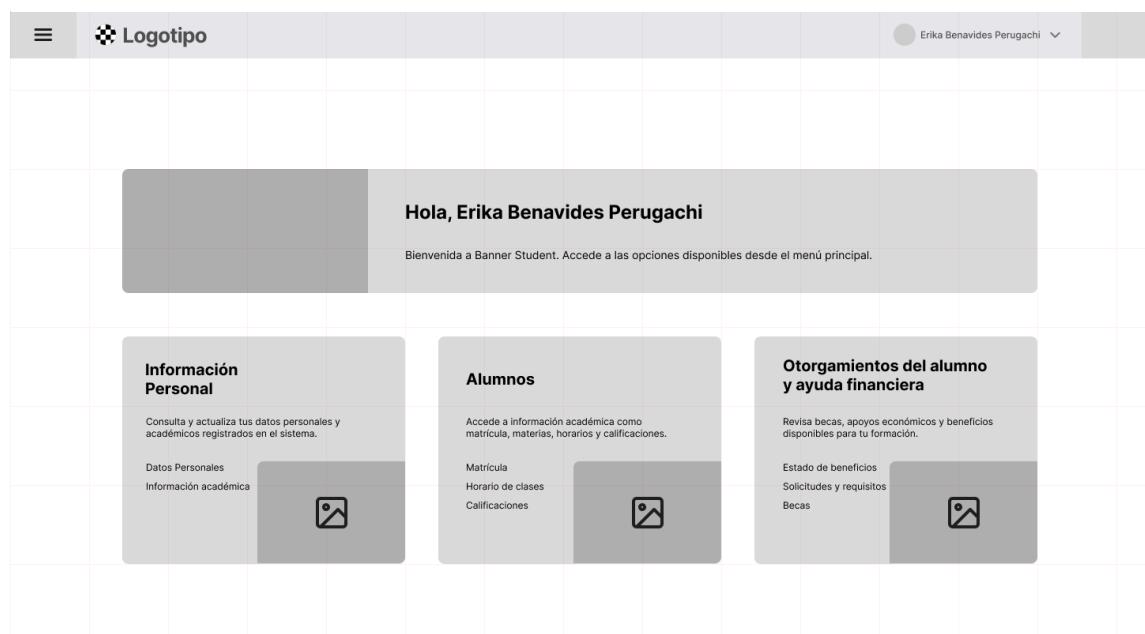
Logotipo

Erika Benavides Perugachi

Hola, Erika Benavides Perugachi

Bienvenida a Banner Student. Accede a las opciones disponibles desde el menú principal.

Información Personal

Consulta y actualiza tus datos personales y académicos registrados en el sistema.

Datos Personales

Información académica

Alumnos

Accede a información académica como matrícula, materias, horarios y calificaciones.

Matrícula

Horario de clases

Calificaciones

Otorgamientos del alumno y ayuda financiera

Revisa becas, apoyos económicos y beneficios disponibles para tu formación.

Estado de beneficios

Solicitudes y requisitos

Becas